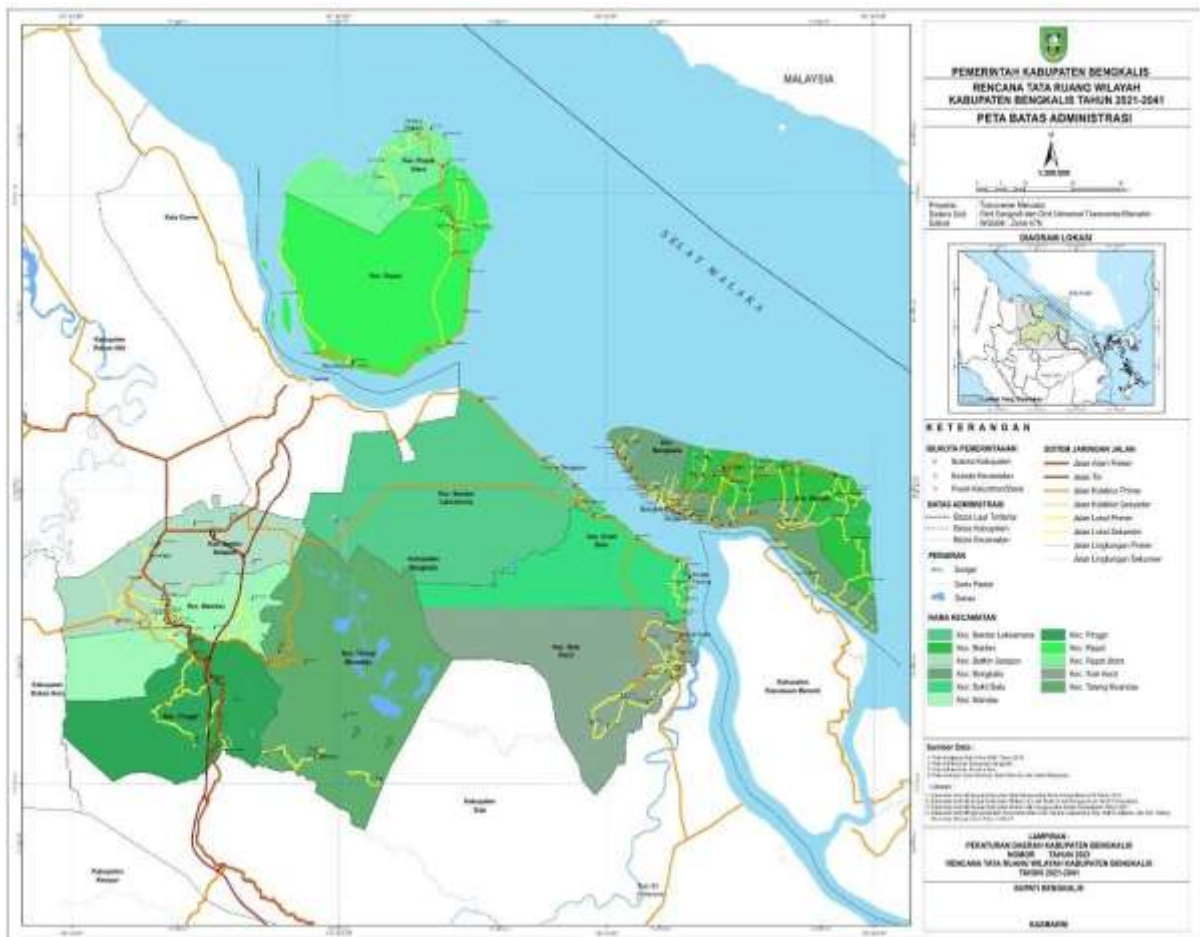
PEMERINTAH KABUPATEN BENGKALIS
RENCANA TATA RUANG WILAYAH KABUPATEN BENGKALIS TAHUN 2021-2041
PETA BATAS ADMINISTRASI

1:350.000

Proyeksi: Transverse Mercator
Sistem Grid: Grid Geografi dan Grid Universal Transverse Mercator
Datum: WGS84 - Zona 47N

DIAGRAM LOKASI

KETERANGAN

IBUKOTA PEMERINTAHAN
Ibukota Kabupaten
Ibukota Kecamatan
Pusat Kecamatan/Desa

BATAS ADMINISTRASI
Batas Laut Teritorial
Batas Kabupaten
Batas Kecamatan

PERAIRAN
Sungai
Garis Pantai
Danau

SISTEM JARINGAN JALAN
Jalan Arteri Primer
Jalan Tol
Jalan Kolektor Primer
Jalan Kolektor Sekunder
Jalan Lokal Primer
Jalan Lokal Sekunder
Jalan Lingkungan Primer
Jalan Lingkungan Sekunder

NAMA KECAMATAN
Kec. Bandar Laksamana
Kec. Bantan
Kec. Batin Solapan
Kec. Bengkalis
Kec. Bukit Batu
Kec. Mandau
Kec. Pinggir
Kec. Rupat
Kec. Rupat Utara
Kec. Siak Kecil
Kec. Talang Muandau

Sumber Data:
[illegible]

LAMPIRAN :
PERATURAN DAERAH KABUPATEN BENGKALIS
NOMOR TAHUN 2021
RENCANA TATA RUANG WILAYAH KABUPATEN BENGKALIS TAHUN 2021-2041

BUPATI BENGKALIS

KASMARNI

MALAYSIA
SELAT MALAKA
Kec. Rupat Utara
Kec. Rupat
Kota Dumai
Kabupaten Rokan Hilir
Kec. Bandar Laksamana
Kec. Bantan
Kec. Bengkalis
Kec. Bukit Batu
Kabupaten Bengkalis
Kec. Batin Solapan
Kec. Mandau
Kec. Talang Muandau
Kec. Siak Kecil
Kec. Pinggir
Kabupaten Rokan Hulu
Kabupaten Kepulauan Meranti
Kabupaten Siak
Kabupaten Kampar